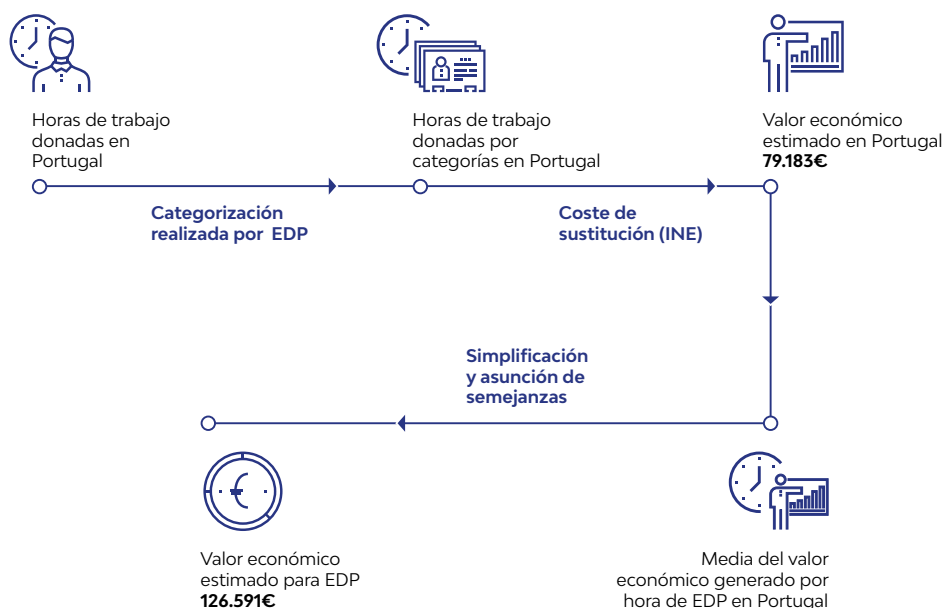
Horas de trabajo donadas en Portugal

Horas de trabajo donadas por categorías en Portugal

Valor económico estimado en Portugal
**79.183€**

Categorización realizada por EDP

Coste de sustitución (INE)

Simplificación y asunción de semejanzas

Valor económico estimado para EDP
**126.591€**

Media del valor económico generado por hora de EDP en Portugal